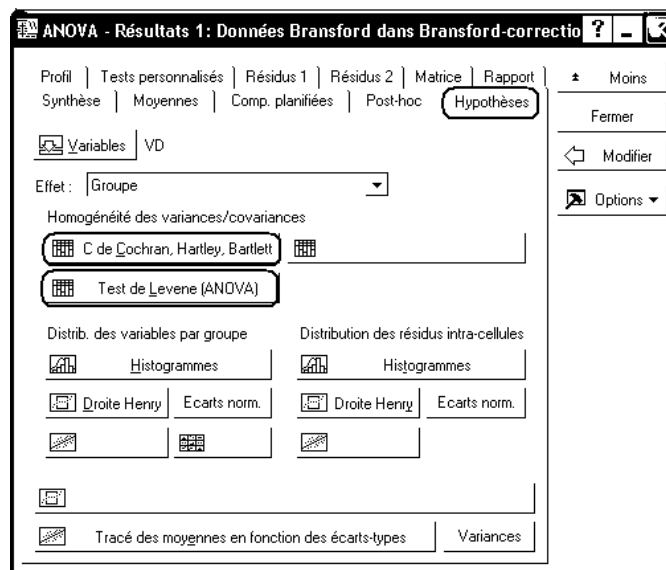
ANOVA - Résultats 1: Données Bransford dans Bransford-correctio

Profil | Tests personnalisés | Résidus 1 | Résidus 2 | Matrice | Rapport
Synthèse | Moyennes | Comp. planifiées | Post-hoc | Hypothèses

Moins
Fermer
Modifier
Options

Variables | VD

Effet : Groupe

Homogénéité des variances/covariances

C de Cochran, Hartley, Bartlett

Test de Levene (ANOVA)

Distrib. des variables par groupe

Histogrammes

Droite Henry | Ecarts norm.

Distribution des résidus intra-cellules

Histogrammes

Droite Henry | Ecarts norm.

Tracé des moyennes en fonction des écarts-types | Variances